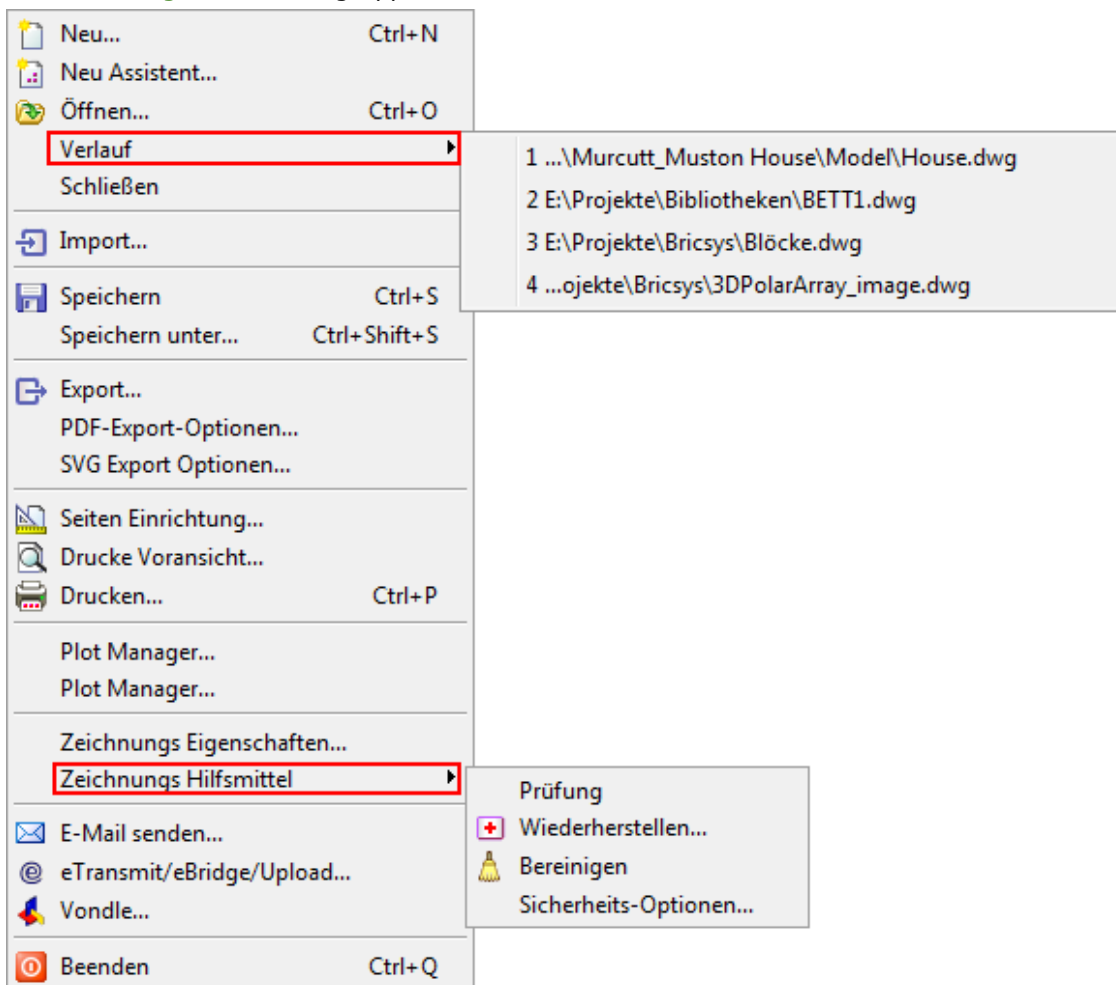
Neu... Ctrl+N
Neu Assistent...
Öffnen... Ctrl+O
Verlauf
Schließen

1 ...\Murcutt_Muston House\Model\House.dwg
2 E:\Projekte\Bibliotheken\BETT1.dwg
3 E:\Projekte\Bricsys\Blöcke.dwg
4 ...ojekte\Bricsys\3DPolarArray_image.dwg

Import...

Speichern Ctrl+S
Speichern unter... Ctrl+Shift+S

Export...
PDF-Export-Optionen...
SVG Export Optionen...

Seiten Einrichtung...
Drucke Voransicht...
Drucken... Ctrl+P

Plot Manager...
Plot Manager...

Zeichnungs Eigenschaften...
Zeichnungs Hilfsmittel

Prüfung
Wiederherstellen...
Bereinigen
Sicherheits-Optionen...

E-Mail senden...
eTransmit/eBridge/Upload...
Vondle...

Beenden Ctrl+Q